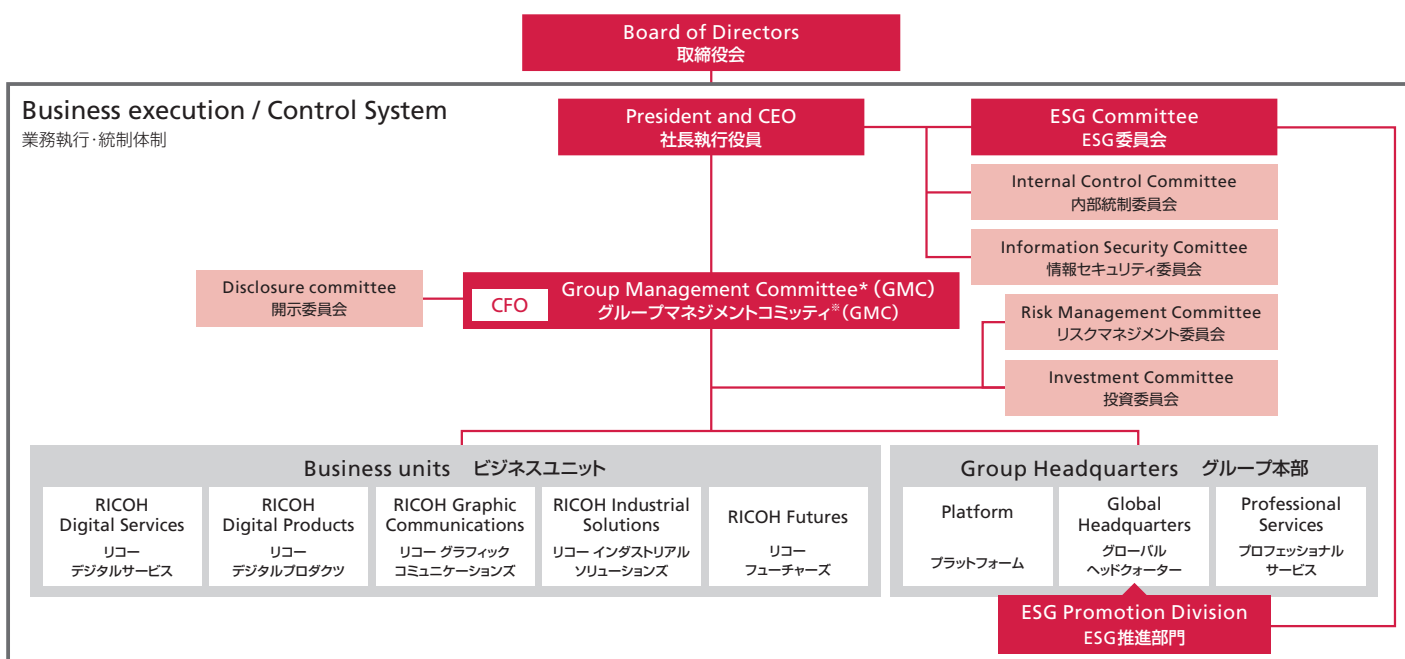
Board of Directors
取締役会

Business execution / Control System
業務執行·統制体制

President and CEO
社長執行役員

ESG Committee
ESG委員会

Internal Control Committee
内部統制委員会

Information Security Comittee
情報セキュリティ委員会

Disclosure committee
開示委員会

CFO

Group Management Committee* (GMC)
グループマネジメントコミッティ※(GMC)

Risk Management Committee
リスクマネジメント委員会

Investment Committee
投資委員会

Business units ビジネスユニット

RICOH Digital Services
リコー デジタルサービス

RICOH Digital Products
リコー デジタルプロダクツ

RICOH Graphic Communications
リコー グラフィック コミュニケーションズ

RICOH Industrial Solutions
リコー インダストリアル ソリューションズ

RICOH Futures
リコー フューチャーズ

Group Headquarters グループ本部

Platform
プラットフォーム

Global Headquarters
グローバル ヘッドクォーター

Professional Services
プロフェッショナル サービス

ESG Promotion Division
ESG推進部門